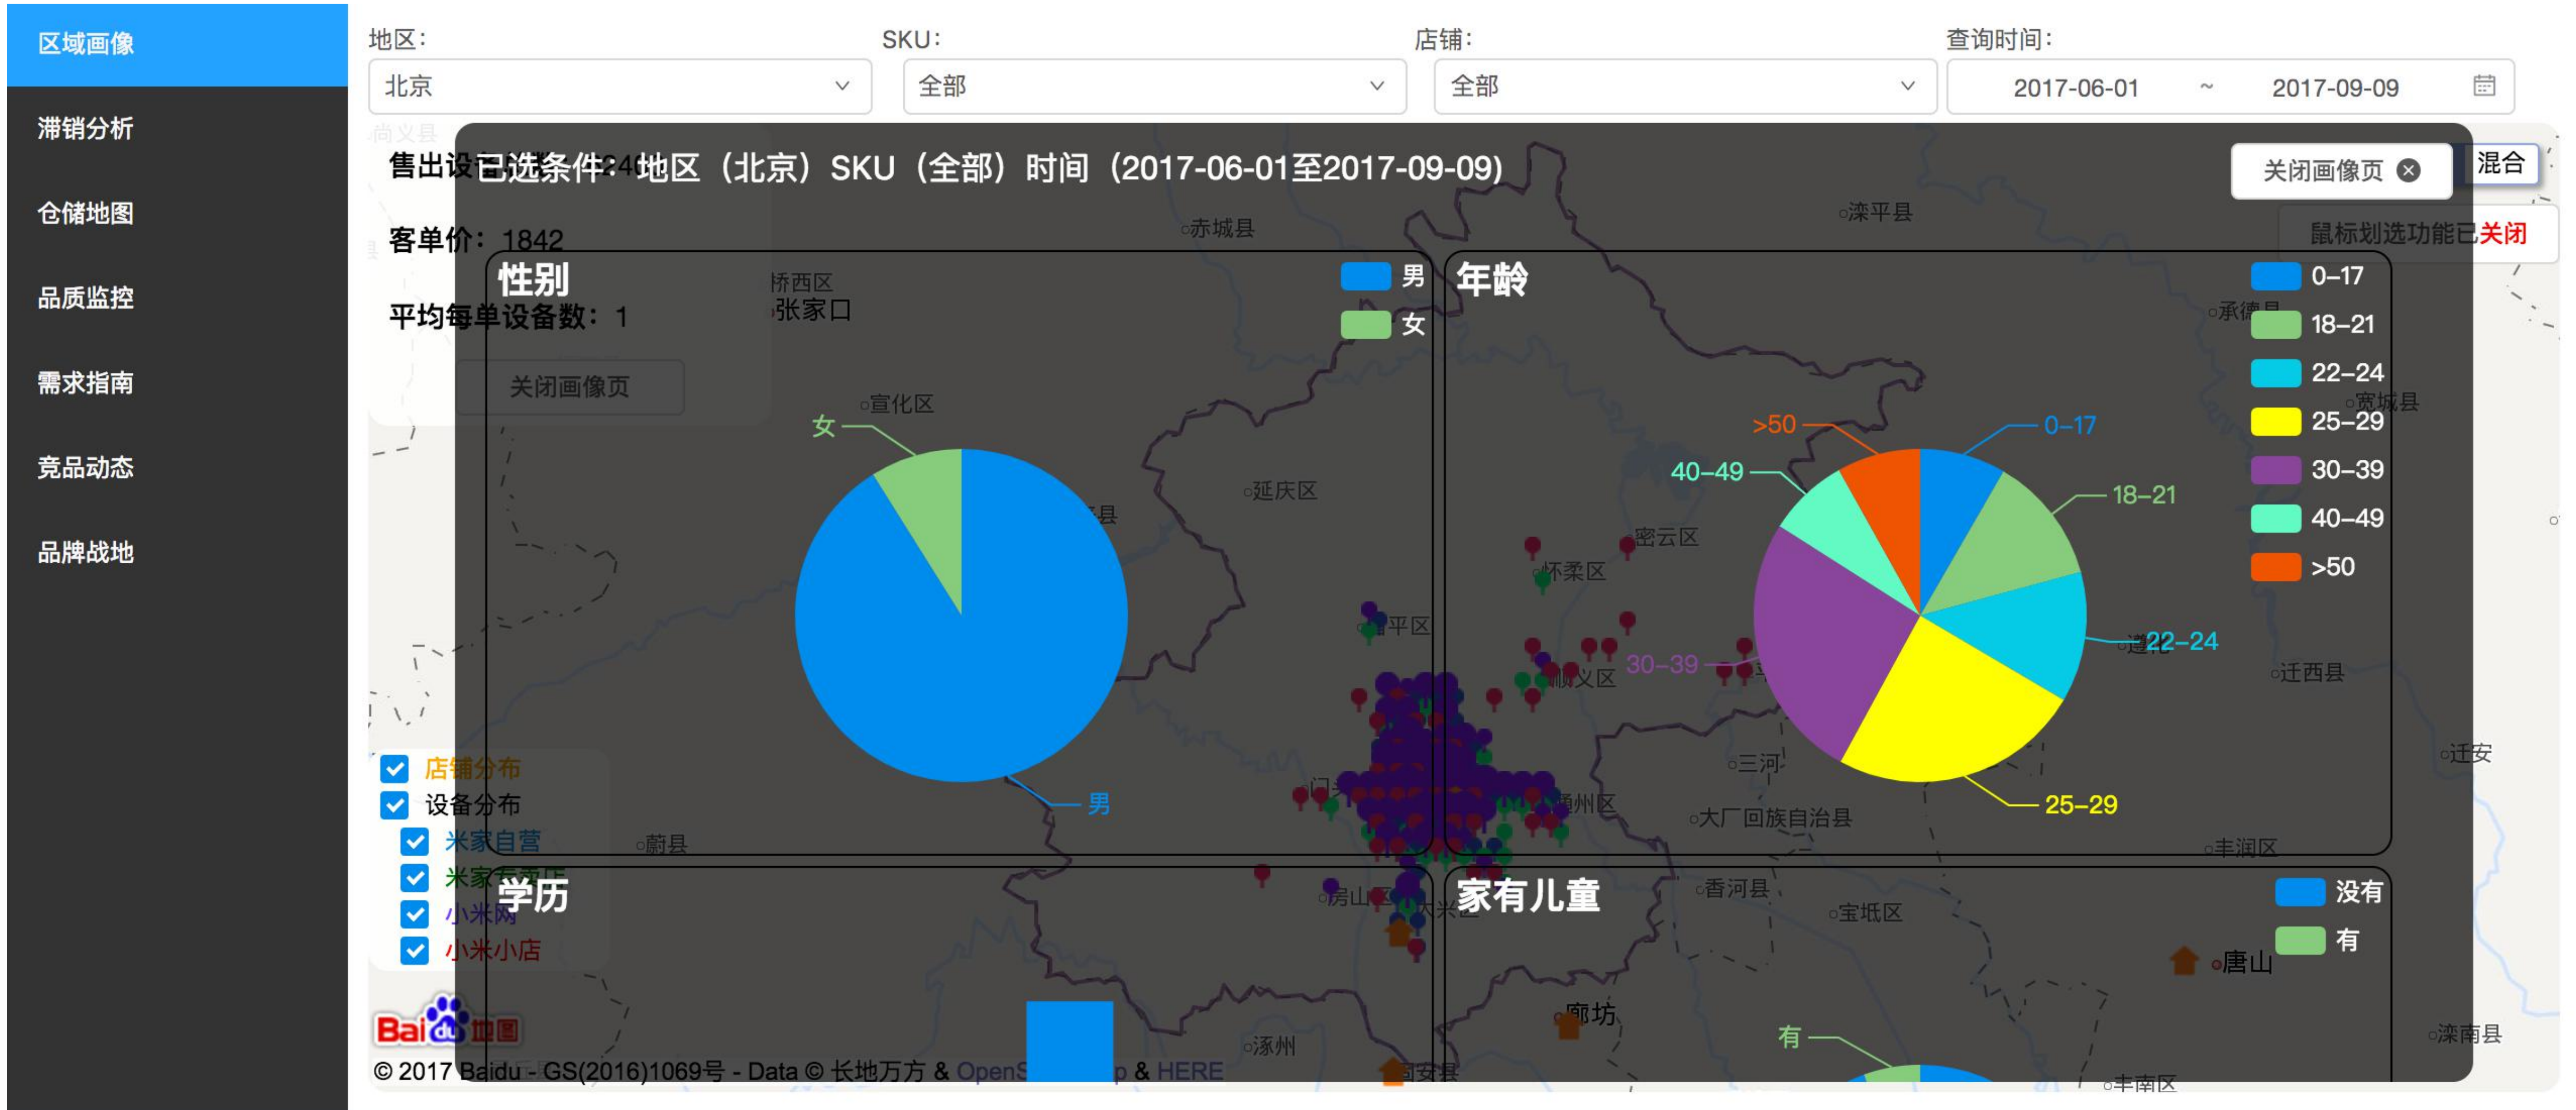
区域画像
滞销分析
仓储地图
品质监控
需求指南
竞品动态
品牌战地

地区：
北京
SKU：
全部
店铺：
全部
查询时间：
2017-06-01 ~ 2017-09-09

已选条件：地区（北京）SKU（全部）时间（2017-06-01至2017-09-09）
关闭画像页
混合
鼠标划选功能已关闭

客单价：1842
平均每单设备数：1
关闭画像页

性别
男
女
女
男

年龄
0-17
18-21
22-24
25-29
30-39
40-49
>50
>50
0-17
40-49
18-21
30-39
22-24
25-29

学历

家有儿童
没有
有
有

店铺分布
设备分布
米家自营
米家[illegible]
小米网
小米小店

© 2017 Baidu - GS(2016)1069号 - Data © 长地万方 & Open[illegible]p & HERE